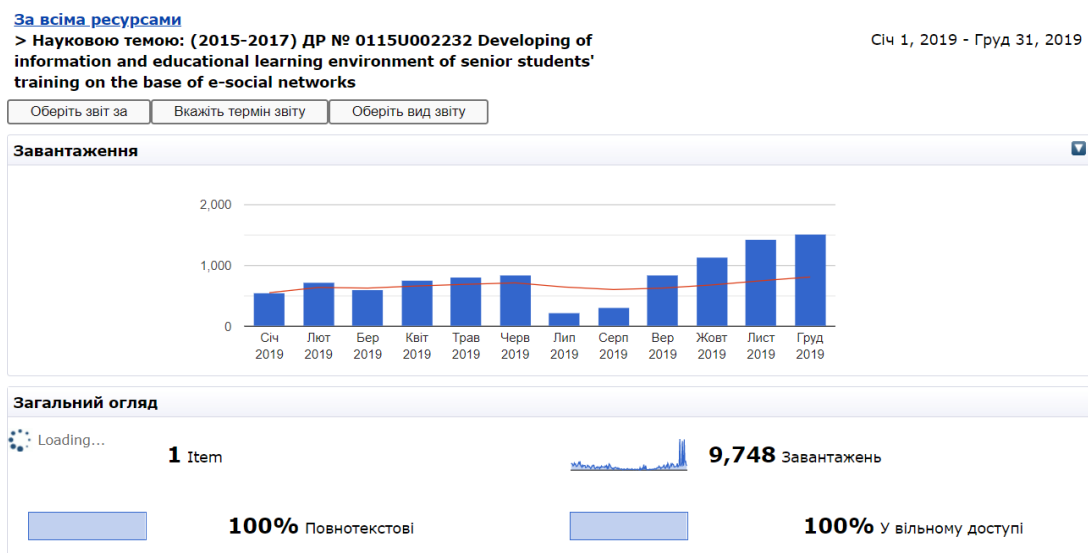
За всіма ресурсами
> Науковою темою: (2015-2017) ДР № 0115U002232 Developing of information and educational learning environment of senior students' training on the base of e-social networks

Січ 1, 2019 - Груд 31, 2019

Оберіть звіт за | Вкажіть термін звіту | Оберіть вид звіту

Завантаження

2,000
1,000
0

Січ 2019
Лют 2019
Бер 2019
Квіт 2019
Трав 2019
Черв 2019
Лип 2019
Серп 2019
Вер 2019
Жовт 2019
Лист 2019
Груд 2019

Загальний огляд

Loading...

1 Item

9,748 Завантажень

100% Повнотекстові

100% У вільному доступі